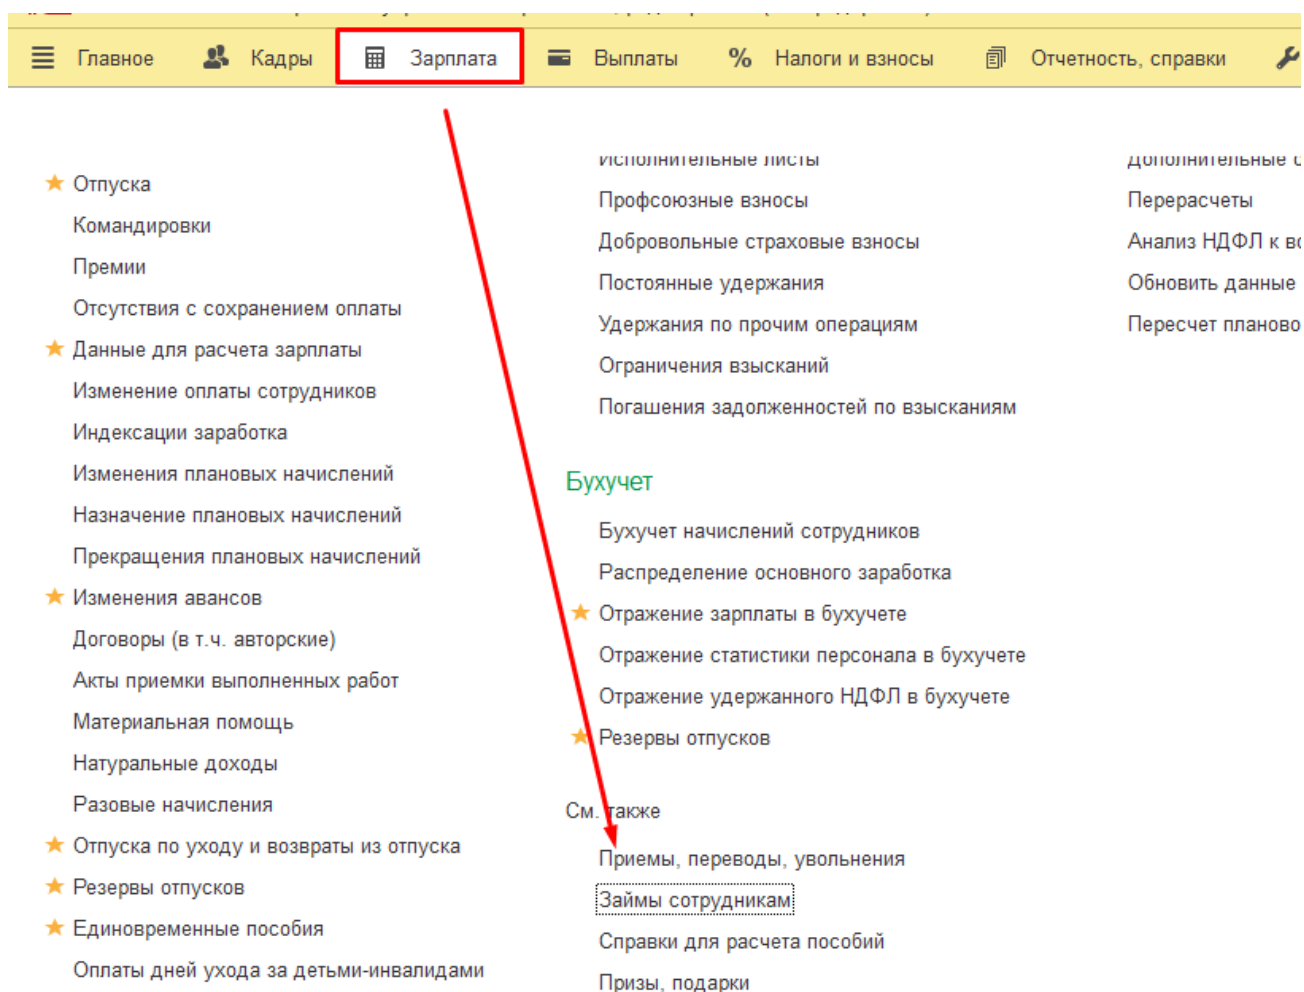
Главное Кадры Зарплата Выплаты % Налоги и взносы Отчетность, справки

Отпуска
Командировки
Премии
Отсутствия с сохранением оплаты
Данные для расчета зарплаты
Изменение оплаты сотрудников
Индексации заработка
Изменения плановых начислений
Назначение плановых начислений
Прекращения плановых начислений
Изменения авансов
Договоры (в т.ч. авторские)
Акты приемки выполненных работ
Материальная помощь
Натуральные доходы
Разовые начисления
Отпуска по уходу и возвраты из отпуска
Резервы отпусков
Единовременные пособия
Оплаты дней ухода за детьми-инвалидами

Исполнительные листы
Профсоюзные взносы
Добровольные страховые взносы
Постоянные удержания
Удержания по прочим операциям
Ограничения взысканий
Погашения задолженностей по взысканиям

Бухучет
Бухучет начислений сотрудников
Распределение основного заработка
Отражение зарплаты в бухучете
Отражение статистики персонала в бухучете
Отражение удержанного НДФЛ в бухучете
Резервы отпусков

См. также
Приемы, переводы, увольнения
Займы сотрудникам
Справки для расчета пособий
Призы, подарки

Дополнительные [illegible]
Перерасчеты
Анализ НДФЛ к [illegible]
Обновить данные
Пересчет планово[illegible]